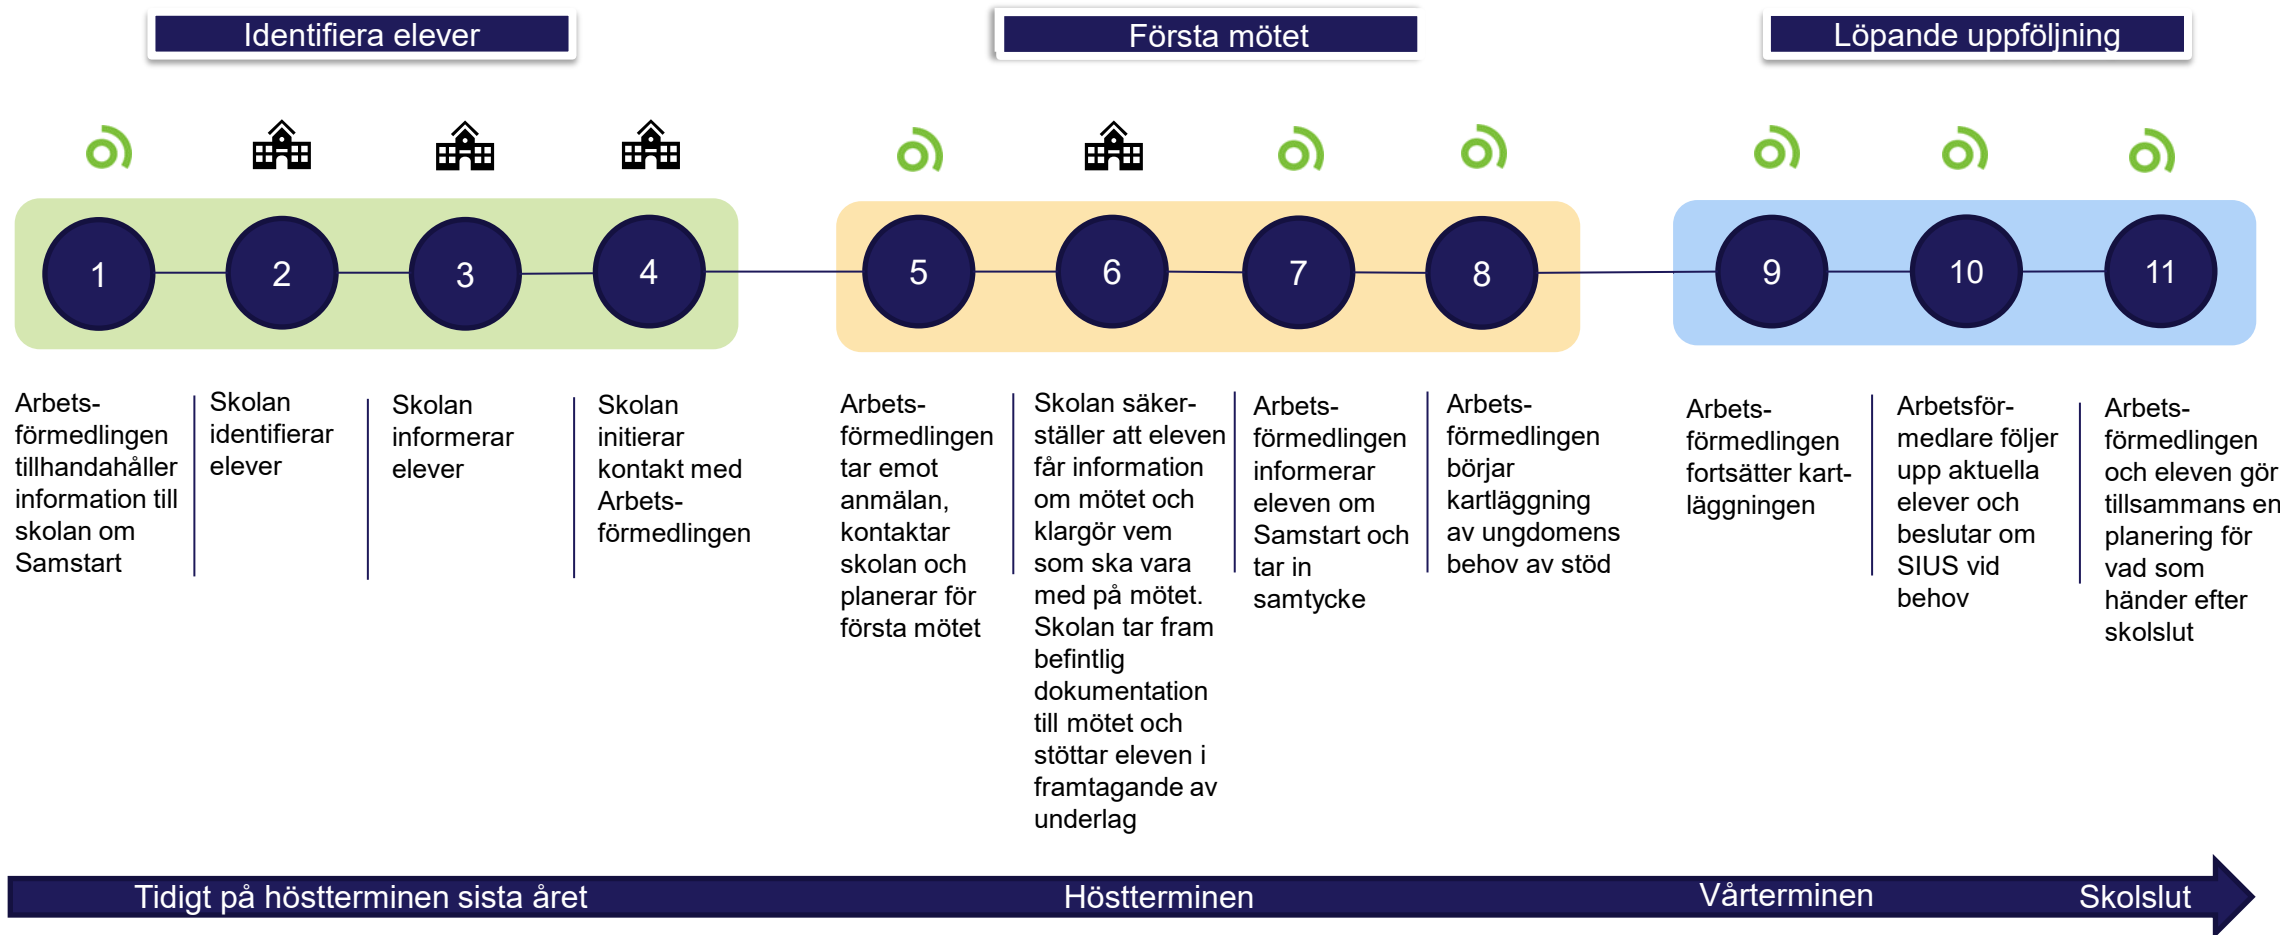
Identifiera elever

Första mötet

Löpande uppföljning

1

2

3

4

5

6

7

8

9

10

11

Arbetsförmedlingen tillhandahåller information till skolan om Samstart

Skolan identifierar elever

Skolan informerar elever

Skolan initierar kontakt med Arbetsförmedlingen

Arbetsförmedlingen tar emot anmälan, kontaktar skolan och planerar för första mötet

Skolan säkerställer att eleven får information om mötet och klargör vem som ska vara med på mötet. Skolan tar fram befintlig dokumentation till mötet och stöttar eleven i framtagande av underlag

Arbetsförmedlingen informerar eleven om Samstart och tar in samtycke

Arbetsförmedlingen börjar kartläggning av ungdomens behov av stöd

Arbetsförmedlingen fortsätter kartläggningen

Arbetsförmedlare följer upp aktuella elever och beslutar om SIUS vid behov

Arbetsförmedlingen och eleven gör tillsammans en planering för vad som händer efter skolslut

Tidigt på höstterminen sista året

Höstterminen

Vårterminen

Skolslut